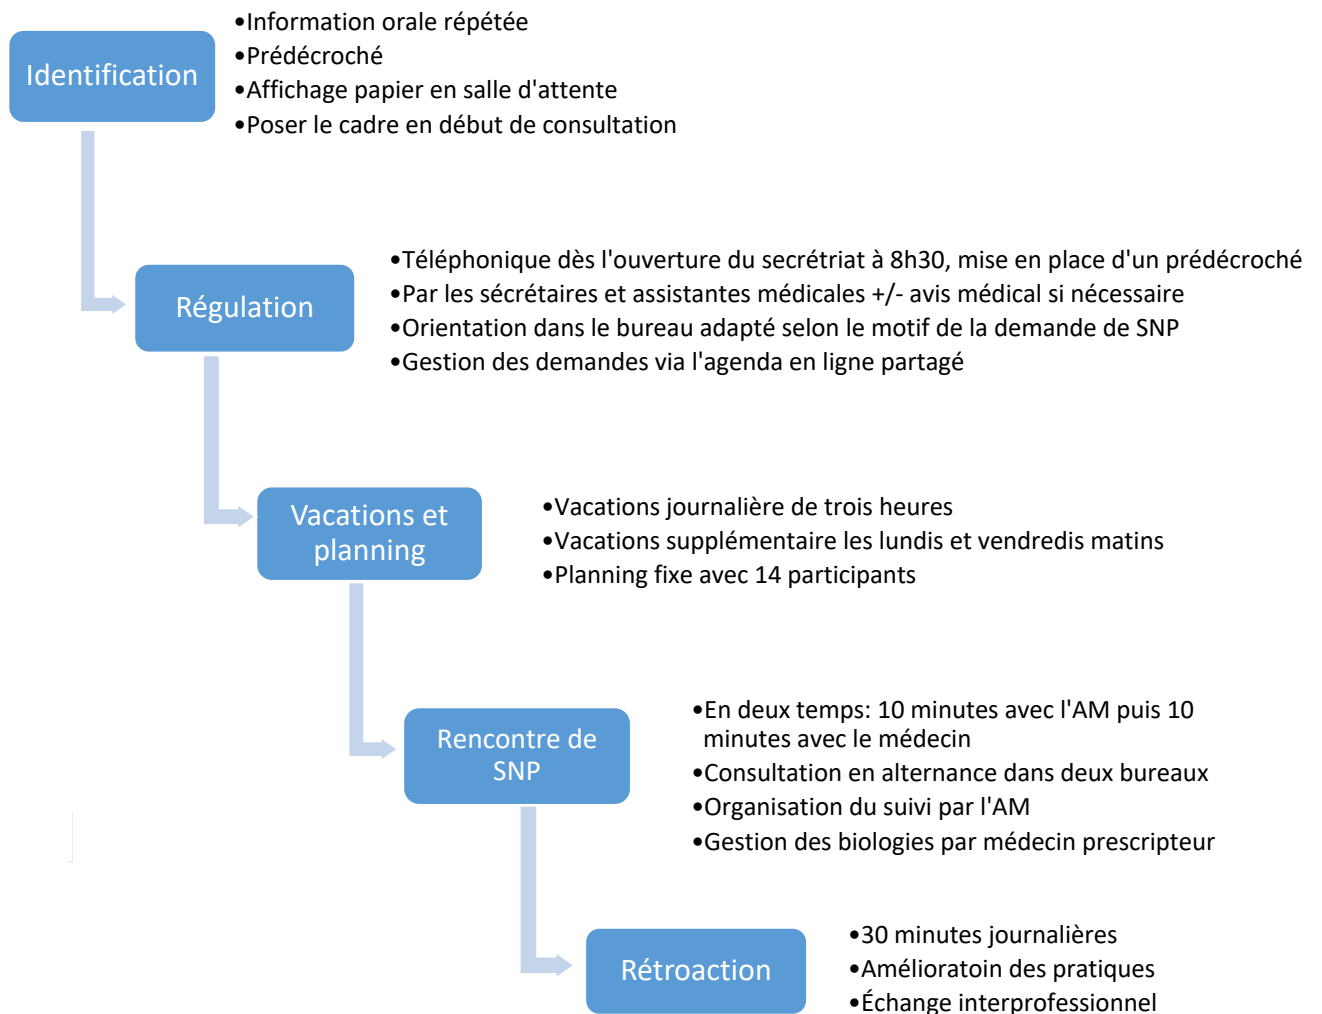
Identification

•Information orale répétée
•Prédécroché
•Affichage papier en salle d'attente
•Poser le cadre en début de consultation

Régulation

•Téléphonique dès l'ouverture du secrétriat à 8h30, mise en place d'un prédécroché
•Par les sécrétaires et assistantes médicales +/- avis médical si nécessaire
•Orientation dans le bureau adapté selon le motif de la demande de SNP
•Gestion des demandes via l'agenda en ligne partagé

Vacations et planning

•Vacations journalière de trois heures
•Vacations supplémentaire les lundis et vendredis matins
•Planning fixe avec 14 participants

Rencontre de SNP

•En deux temps: 10 minutes avec l'AM puis 10 minutes avec le médecin
•Consultation en alternance dans deux bureaux
•Organisation du suivi par l'AM
•Gestion des biologies par médecin prescripteur

Rétroaction

•30 minutes journalières
•Amélioratoin des pratiques
•Échange interprofessionnel